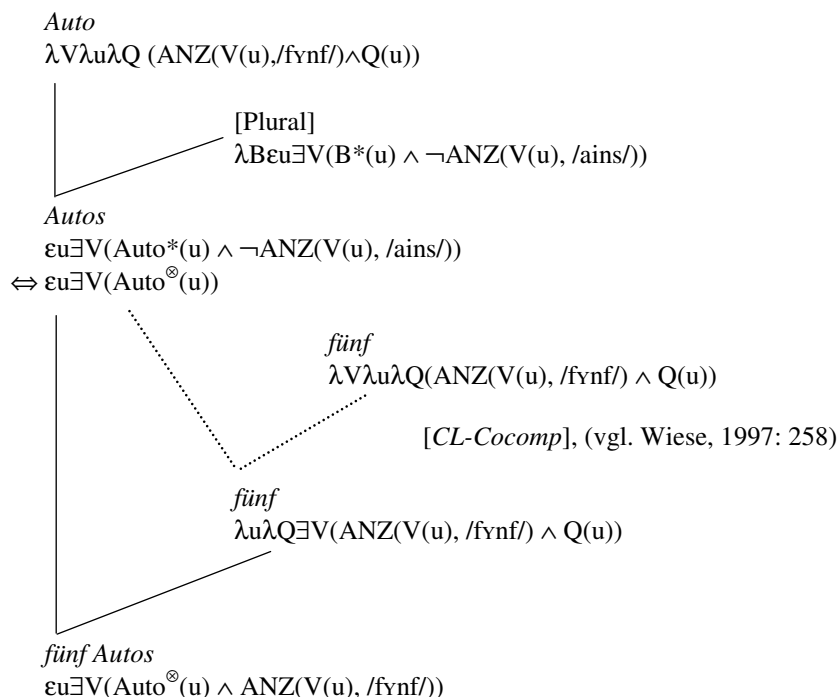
*Auto*
$\lambda V \lambda u \lambda Q$ (ANZ(V(u),/fʏnf/)$\wedge$Q(u))

[Plural]
$\lambda B \varepsilon u \exists V(B^*(u) \wedge \neg$ANZ(V(u), /ains/))

*Autos*
$\varepsilon u \exists V$(Auto*(u) $\wedge \neg$ANZ(V(u), /ains/))
$\Leftrightarrow \varepsilon u \exists V$(Auto$^{\otimes}$(u))

*fünf*
$\lambda V \lambda u \lambda Q$(ANZ(V(u), /fʏnf/) $\wedge$ Q(u))

[*CL-Cocomp*], (vgl. Wiese, 1997: 258)

*fünf*
$\lambda u \lambda Q \exists V$(ANZ(V(u), /fʏnf/) $\wedge$ Q(u))

*fünf Autos*
$\varepsilon u \exists V$(Auto$^{\otimes}$(u) $\wedge$ ANZ(V(u), /fʏnf/))